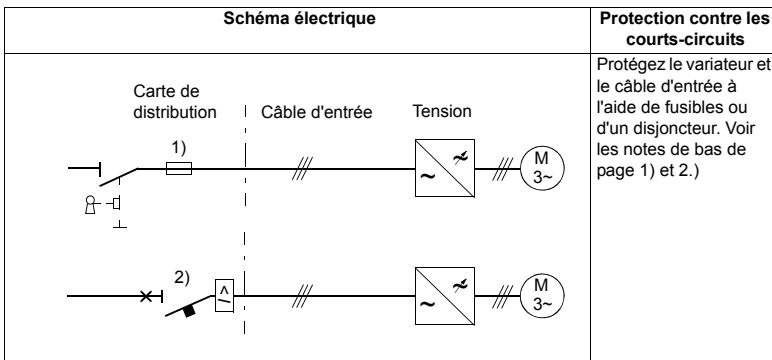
| Schéma électrique | Protection contre les courts-circuits |
|---|---|
| Carte de distribution / Câble d'entrée / Tension / 1) / M 3~ / 2) / M 3~ | Protégez le variateur et le câble d'entrée à l'aide de fusibles ou d'un disjoncteur. Voir les notes de bas de page 1) et 2.) |